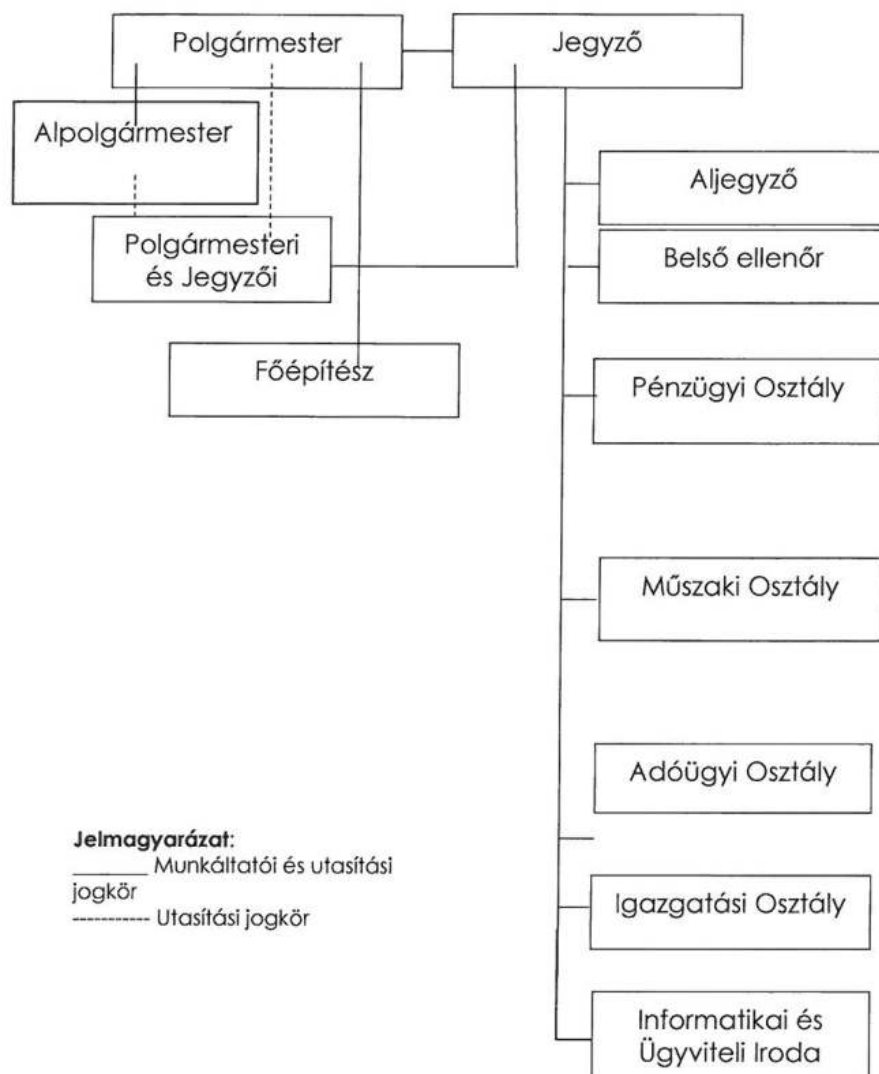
Polgármester

Jegyző

Alpolgármester

Aljegyző

Polgármesteri és Jegyzői

Belső ellenőr

Főépítész

Pénzügyi Osztály

Műszaki Osztály

Adóügyi Osztály

Jelmagyarázat:
_______ Munkáltatói és utasítási jogkör
----------- Utasítási jogkör

Igazgatási Osztály

Informatikai és Ügyviteli Iroda